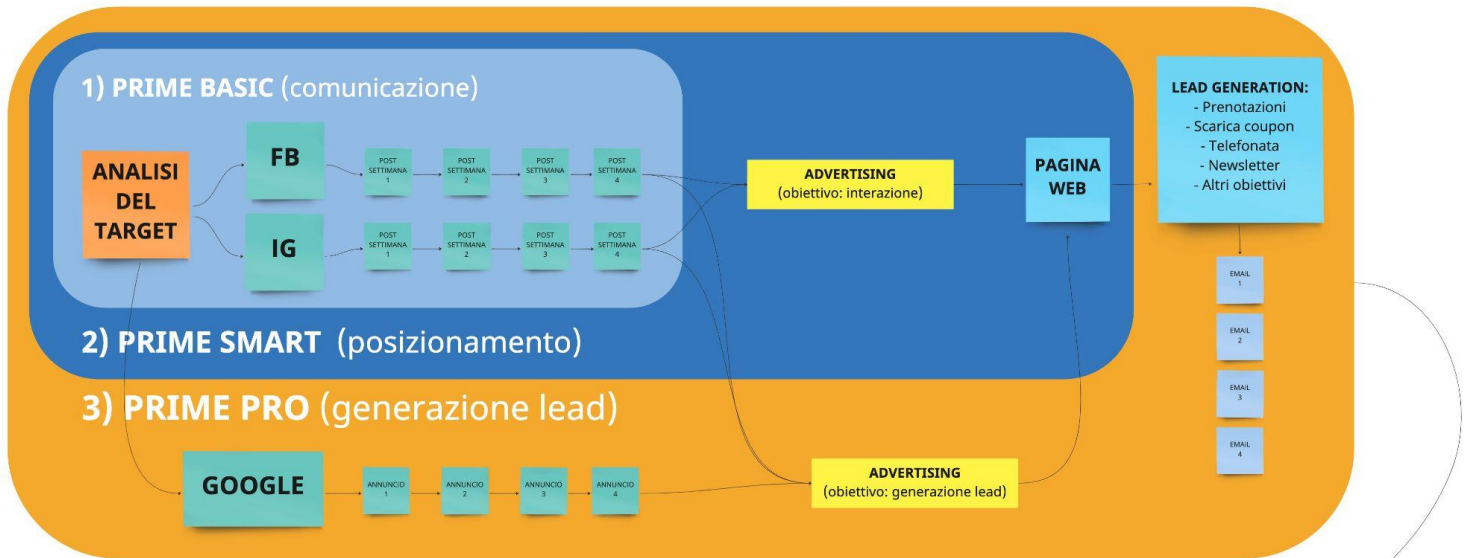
1) PRIME BASIC (comunicazione)

ANALISI DEL TARGET

FB

POST SETTIMANA 1

POST SETTIMANA 2

POST SETTIMANA 3

POST SETTIMANA 4

IG

POST SETTIMANA 1

POST SETTIMANA 2

POST SETTIMANA 3

POST SETTIMANA 4

ADVERTISING
(obiettivo: interazione)

PAGINA WEB

LEAD GENERATION:
- Prenotazioni
- Scarica coupon
- Telefonata
- Newsletter
- Altri obiettivi

EMAIL 1

EMAIL 2

EMAIL 3

EMAIL 4

2) PRIME SMART (posizionamento)

3) PRIME PRO (generazione lead)

GOOGLE

ANNUNCIO 1

ANNUNCIO 2

ANNUNCIO 3

ANNUNCIO 4

ADVERTISING
(obiettivo: generazione lead)